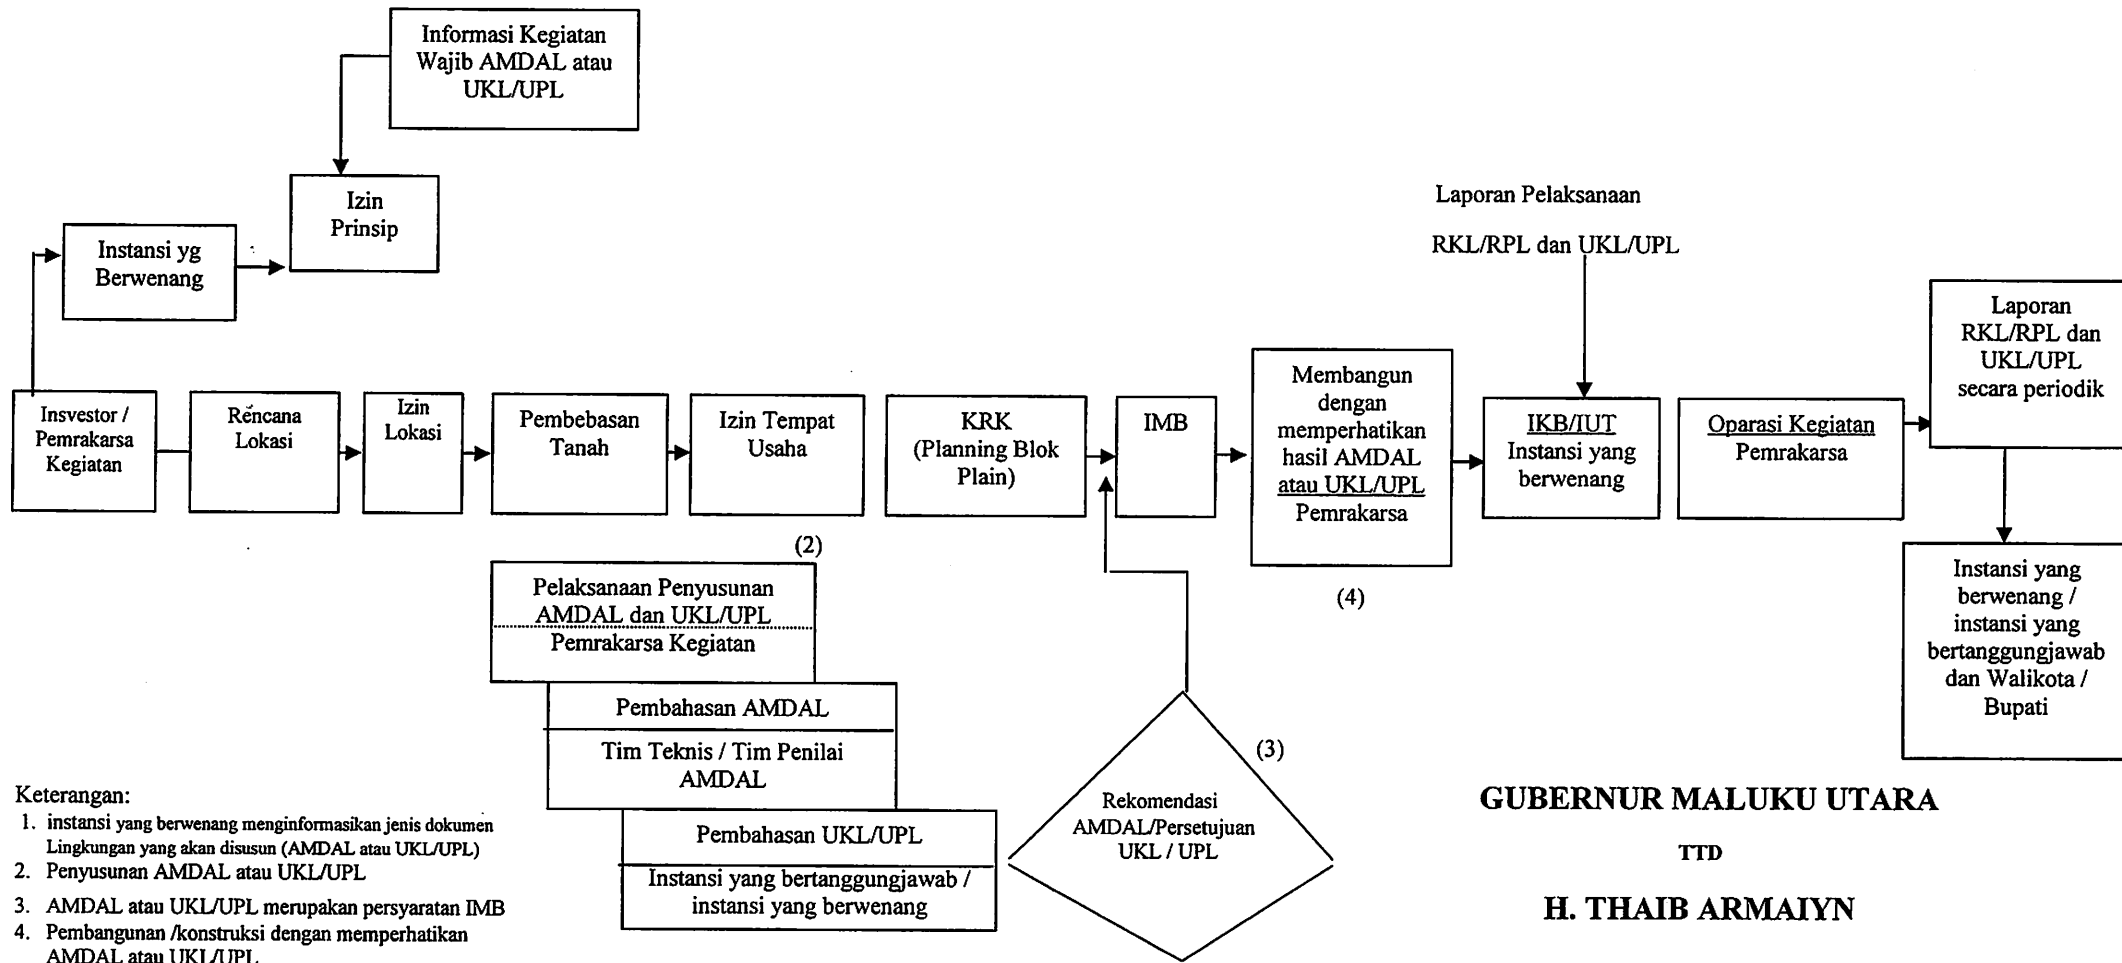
Informasi Kegiatan Wajib AMDAL atau UKL/UPL

Izin Prinsip

Instansi yg Berwenang

Insvestor / Pemrakarsa Kegiatan

Rencana Lokasi

Izin Lokasi

Pembebasan Tanah

Izin Tempat Usaha

KRK (Planning Blok Plain)

IMB

Membangun dengan memperhatikan hasil AMDAL atau UKL/UPL Pemrakarsa

Laporan Pelaksanaan

RKL/RPL dan UKL/UPL

IKB/IUT Instansi yang berwenang

Oparasi Kegiatan Pemrakarsa

Laporan RKL/RPL dan UKL/UPL secara periodik

Instansi yang berwenang / instansi yang bertanggungjawab dan Walikota / Bupati

(2)

Pelaksanaan Penyusunan AMDAL dan UKL/UPL

Pemrakarsa Kegiatan

Pembahasan AMDAL

Tim Teknis / Tim Penilai AMDAL

Pembahasan UKL/UPL

Instansi yang bertanggungjawab / instansi yang berwenang

(4)

(3)

Rekomendasi AMDAL/Persetujuan UKL / UPL

Keterangan:
1. instansi yang berwenang menginformasikan jenis dokumen Lingkungan yang akan disusun (AMDAL atau UKL/UPL)
2. Penyusunan AMDAL atau UKL/UPL
3. AMDAL atau UKL/UPL merupakan persyaratan IMB
4. Pembangunan /konstruksi dengan memperhatikan AMDAL atau UKL/UPL

GUBERNUR MALUKU UTARA

TTD

H. THAIB ARMAIYN